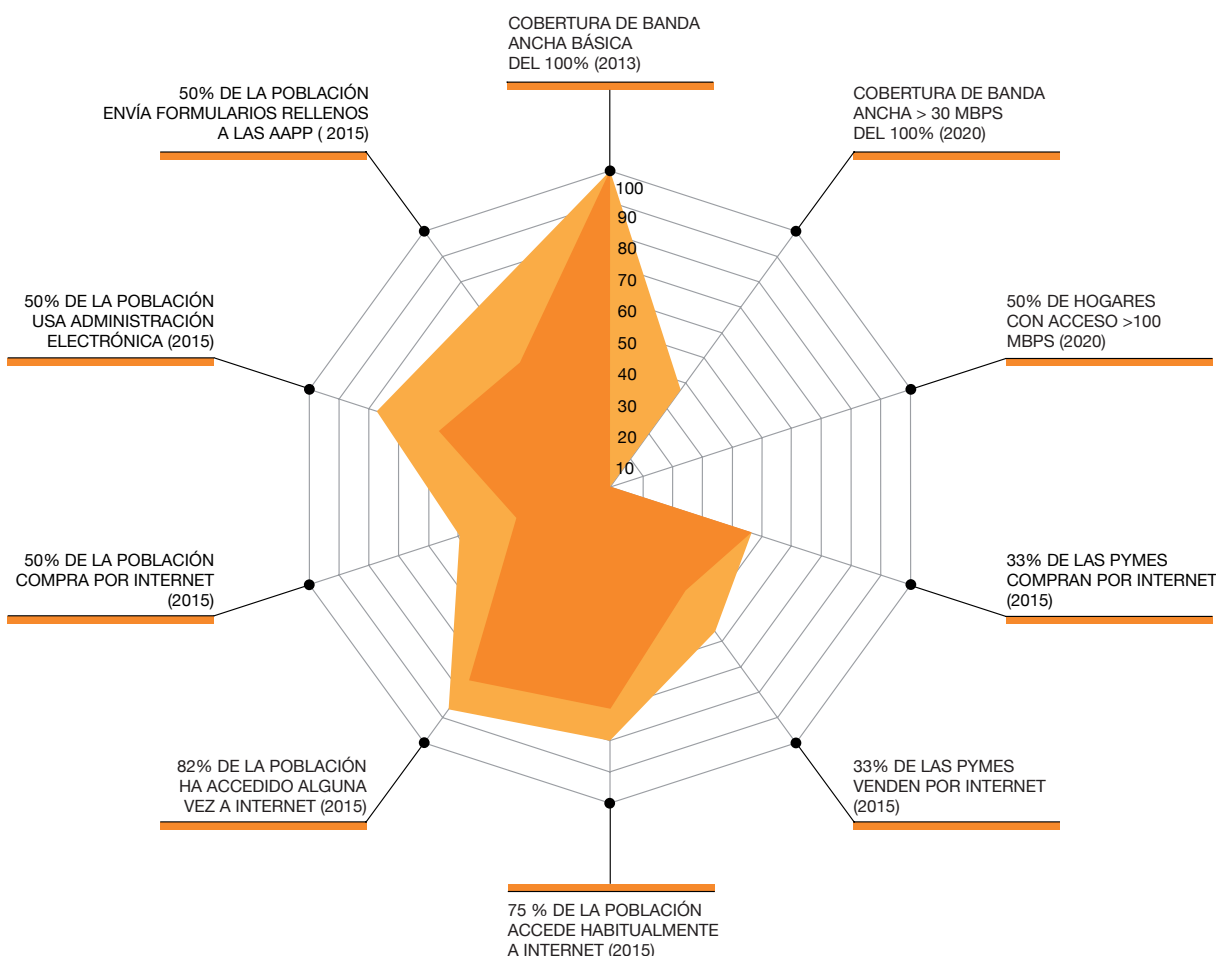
COBERTURA DE BANDA ANCHA BÁSICA DEL 100% (2013)

COBERTURA DE BANDA ANCHA > 30 MBPS DEL 100% (2020)

50% DE HOGARES CON ACCESO >100 MBPS (2020)

33% DE LAS PYMES COMPRAN POR INTERNET (2015)

33% DE LAS PYMES VENDEN POR INTERNET (2015)

75 % DE LA POBLACIÓN ACCEDE HABITUALMENTE A INTERNET (2015)

82% DE LA POBLACIÓN HA ACCEDIDO ALGUNA VEZ A INTERNET (2015)

50% DE LA POBLACIÓN COMPRA POR INTERNET (2015)

50% DE LA POBLACIÓN USA ADMINISTRACIÓN ELECTRÓNICA (2015)

50% DE LA POBLACIÓN ENVÍA FORMULARIOS RELLENOS A LAS AAPP ( 2015)

100
90
80
70
60
50
40
30
20
10